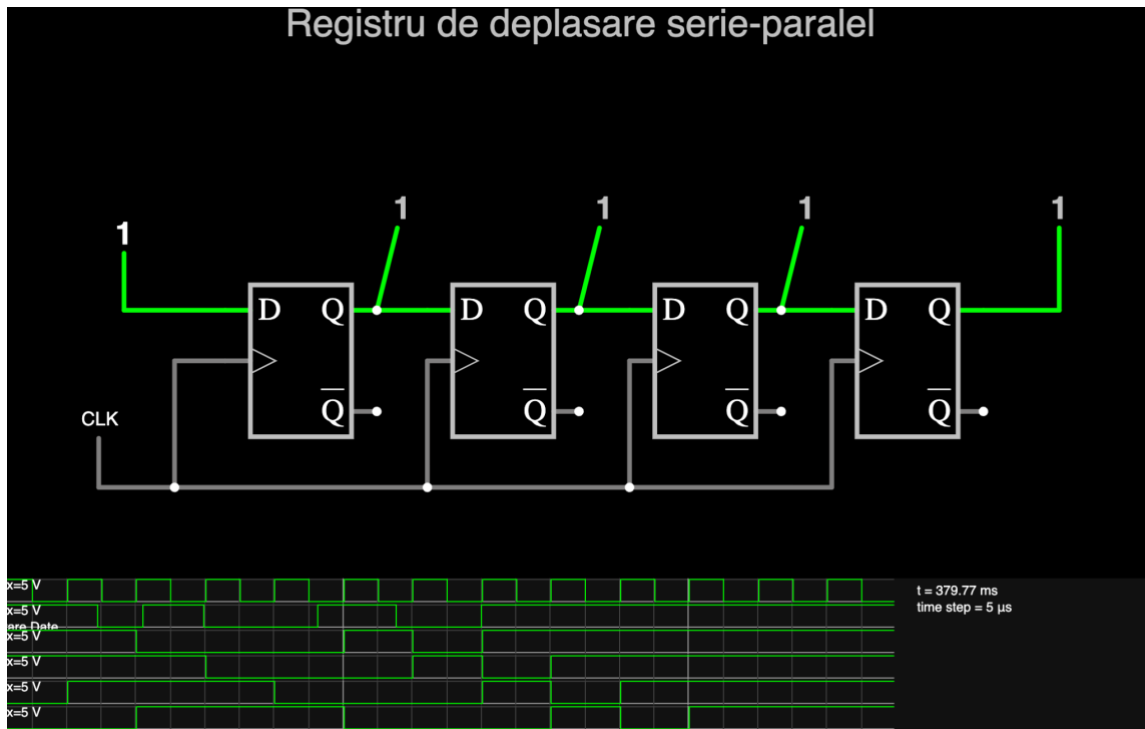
Registru de deplasare serie-paralel

1

1

1

1

1

D Q

$\overline{Q}$

D Q

$\overline{Q}$

D Q

$\overline{Q}$

D Q

$\overline{Q}$

CLK

x=5 V
x=5 V
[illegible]ere Date
x=5 V
x=5 V
x=5 V
x=5 V

t = 379.77 ms
time step = 5 µs